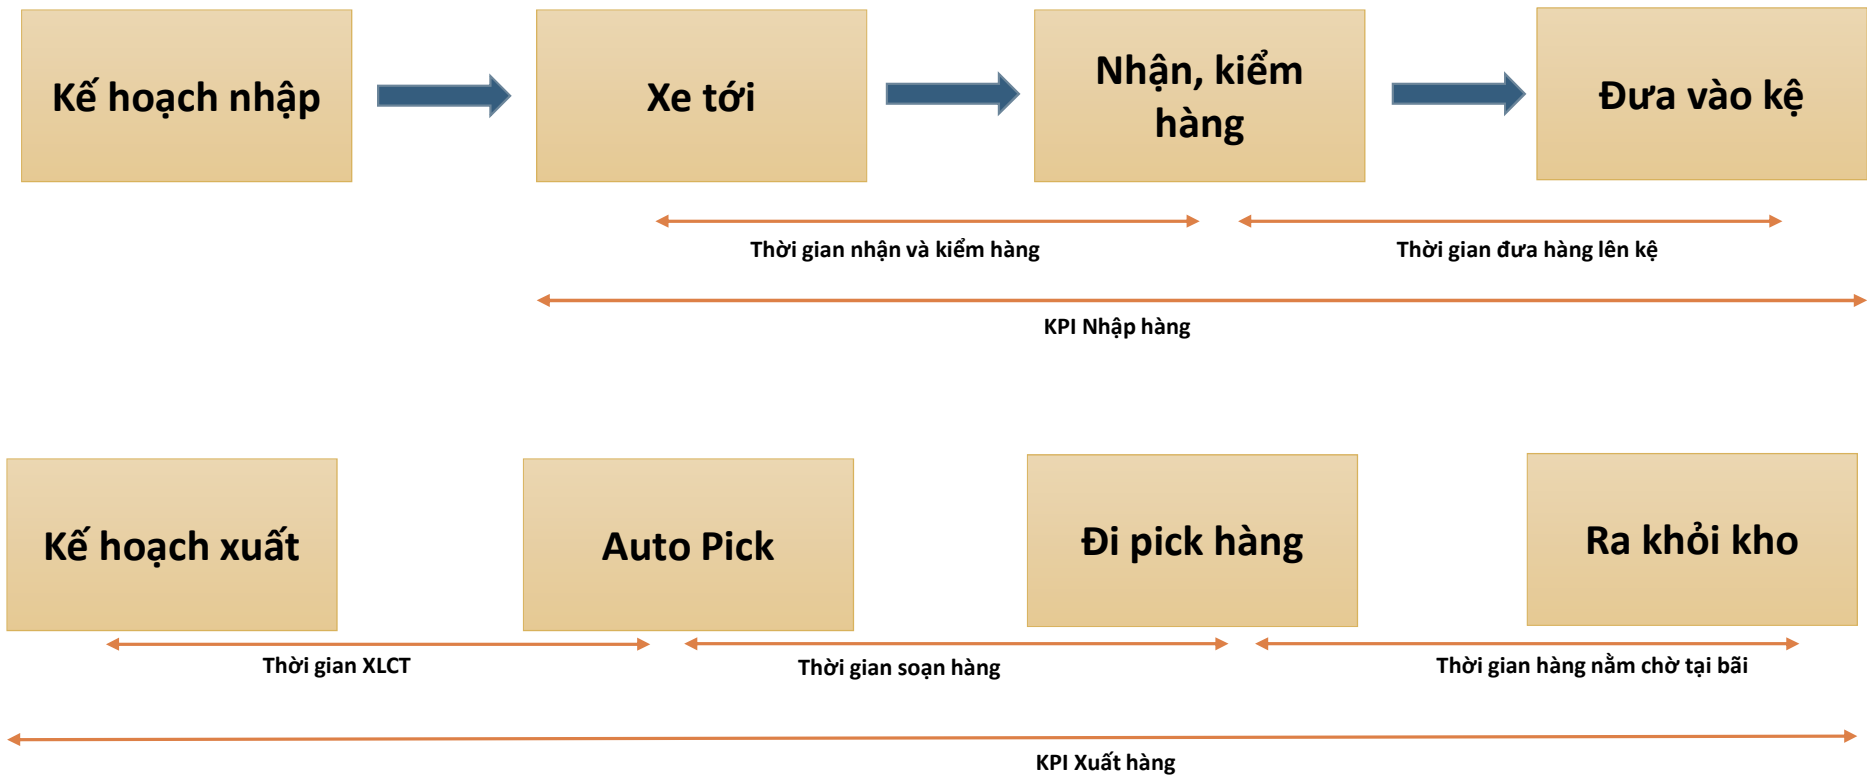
Kế hoạch nhập

Xe tới

Nhận, kiểm hàng

Đưa vào kệ

Thời gian nhận và kiểm hàng

Thời gian đưa hàng lên kệ

KPI Nhập hàng

Kế hoạch xuất

Auto Pick

Đi pick hàng

Ra khỏi kho

Thời gian XLCT

Thời gian soạn hàng

Thời gian hàng nằm chờ tại bãi

KPI Xuất hàng